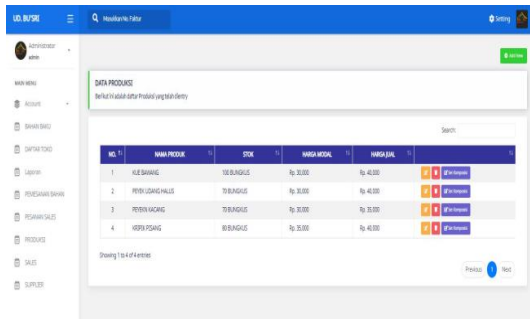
UD. BU'SRI

Masukkan No. Faktur

Setting

Administrator
admin

MAIN MENU

Account

BAHAN BAKU

DAFTAR TOKO

Laporan

PEMESANAN BAHAN

PESANAN SALES

PRODUKSI

SALES

SUPPLIER

Add New

DATA PRODUKSI

Berikut ini adalah daftar Produksi yang telah dientry

Search:

| NO. | NAMA PRODUK | STOK | HARGA MODAL | HARGA JUAL | |
|---|---|---|---|---|---|
| 1 | KUE BAWANG | 100 BUNGKUS | Rp. 30,000 | Rp. 40,000 | Set Komposisi |
| 2 | PEYEK UDANG HALUS | 70 BUNGKUS | Rp. 30,000 | Rp. 40,000 | Set Komposisi |
| 3 | PEYEK KACANG | 70 BUNGKUS | Rp. 30,000 | Rp. 35,000 | Set Komposisi |
| 4 | KRIPIK PISANG | 80 BUNGKUS | Rp. 35,000 | Rp. 40,000 | Set Komposisi |

Showing 1 to 4 of 4 entries

Previous 1 Next